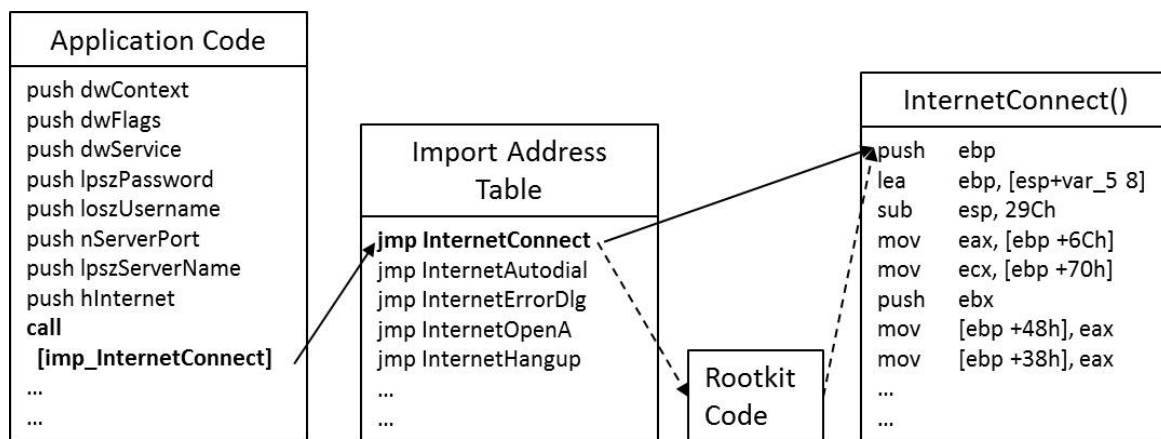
Application Code

push dwContext
push dwFlags
push dwService
push lpszPassword
push loszUsername
push nServerPort
push lpszServerName
push hInternet
call
[imp_InternetConnect]
...
...

Import Address Table

jmp InternetConnect
jmp InternetAutodial
jmp InternetErrorDlg
jmp InternetOpenA
jmp InternetHangup
...
...

Rootkit Code

InternetConnect()

push ebp
lea ebp, [esp+var_5 8]
sub esp, 29Ch
mov eax, [ebp +6Ch]
mov ecx, [ebp +70h]
push ebx
mov [ebp +48h], eax
mov [ebp +38h], eax
...
...